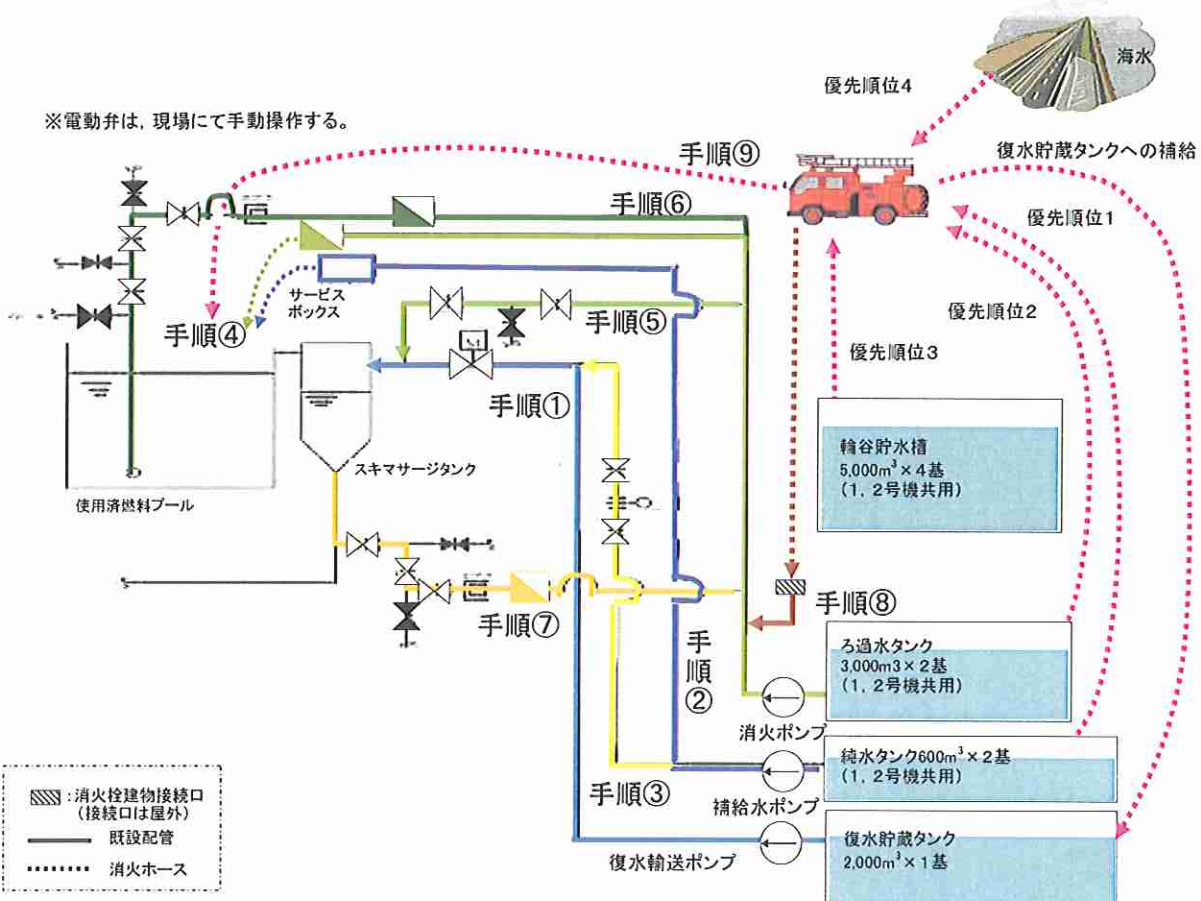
海水

優先順位4

※電動弁は，現場にて手動操作する。

手順⑨

復水貯蔵タンクへの補給

手順⑥

優先順位1

サービスボックス

手順④

手順⑤

優先順位2

優先順位3

手順①

輪谷貯水槽
5,000$m^3$×4基
（1，2号機共用）

スキマサージタンク

使用済燃料プール

手順⑧

手順⑦

ろ過水タンク
3,000m3×2基
（1，2号機共用）

手順②

消火ポンプ

純水タンク600$m^3$×2基
（1，2号機共用）

手順③

補給水ポンプ

:消火栓建物接続口（接続口は屋外）
既設配管
消火ホース

復水貯蔵タンク
2,000$m^3$×1基

復水輸送ポンプ